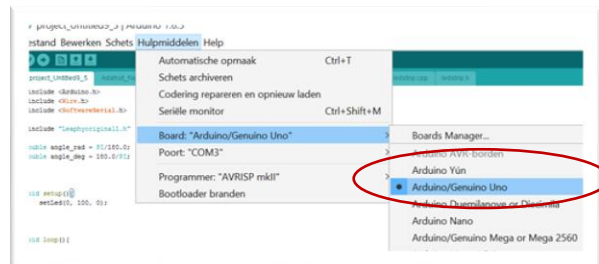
project_Untitled5_5 | Arduino 1.8.5

estand Bewerken Schets Hulpmiddelen Help

project_Untitled5_5

include <Arduino.h>
include <Wire.h>
include <SoftwareSerial.h>

include "Leaphyoriginal1.h"

ouble angle_rad = PI/180.0;
ouble angle_deg = 180.0/PI;

oid setup(){
    setLed(0, 100, 0);

oid loop(){

Automatische opmaak Ctrl+T
Schets archiveren
Codering repareren en opnieuw laden
Seriële monitor Ctrl+Shift+M

Board: "Arduino/Genuino Uno"
Poort: "COM3"

Programmer: "AVRISP mkII"
Bootloader branden

Boards Manager...
Arduino AVR-borden
Arduino Yún
Arduino/Genuino Uno
Arduino Duemilanove or Diecimila
Arduino Nano
Arduino/Genuino Mega or Mega 2560